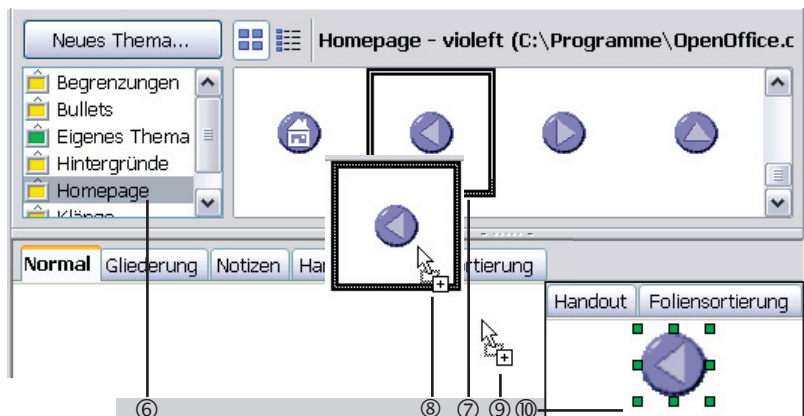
Neues Thema...

Homepage - violeft (C:\Programme\OpenOffice.c

Begrenzungen
Bullets
Eigenes Thema
Hintergründe
Homepage
Klänge

Normal
Gliederung
Notizen
Han
rtierung

Handout
Foliensortierung

⑥ ⑧ ⑦ ⑨ ⑩